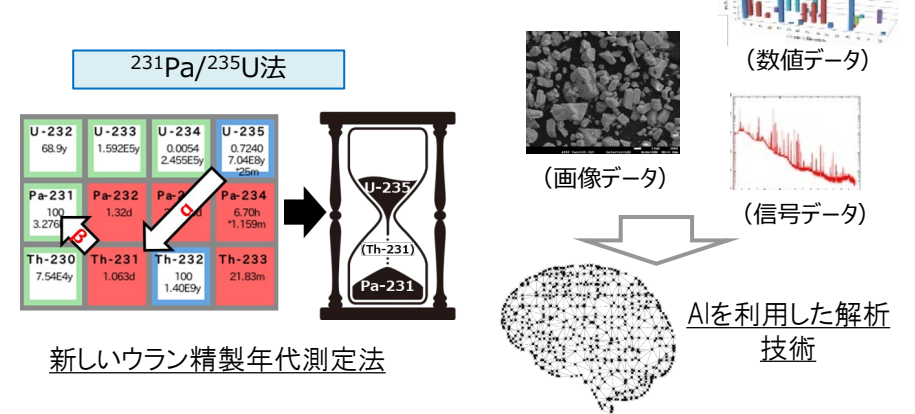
$^{231}$Pa/$^{235}$U法

| U-232 68.9y | U-233 1.592E5y | U-234 0.0054 2.455E5y | U-235 0.7240 7.04E8y *25m |
|---|---|---|---|
| Pa-231 100 3.276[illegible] | Pa-232 1.32d | Pa-2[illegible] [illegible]d | Pa-234 6.70h *1.159m |
| Th-230 7.54E4y | Th-231 1.063d | Th-232 100 1.40E9y | Th-233 21.83m |

α

β

U-235

(Th-231)

Pa-231

新しいウラン精製年代測定法

（数値データ）

（画像データ）

（信号データ）

AIを利用した解析技術